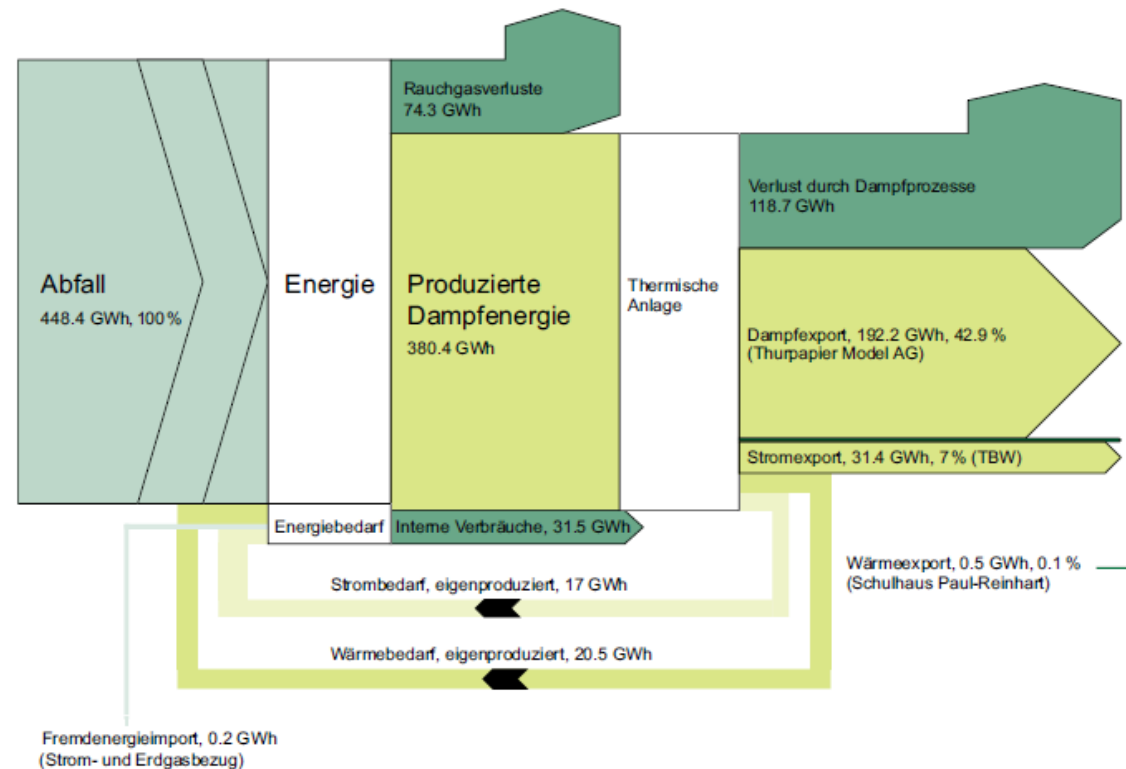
Abfall
448.4 GWh, 100 %

Energie

Rauchgasverluste
74.3 GWh

Produzierte Dampfenergie
380.4 GWh

Thermische Anlage

Verlust durch Dampfprozesse
118.7 GWh

Dampfexport, 192.2 GWh, 42.9 %
(Thurpapier Model AG)

Stromexport, 31.4 GWh, 7 % (TBW)

Energiebedarf

Interne Verbräuche, 31.5 GWh

Wärmeexport, 0.5 GWh, 0.1 %
(Schulhaus Paul-Reinhart)

Strombedarf, eigenproduziert, 17 GWh

Wärmebedarf, eigenproduziert, 20.5 GWh

Fremdenergieimport, 0.2 GWh
(Strom- und Erdgasbezug)